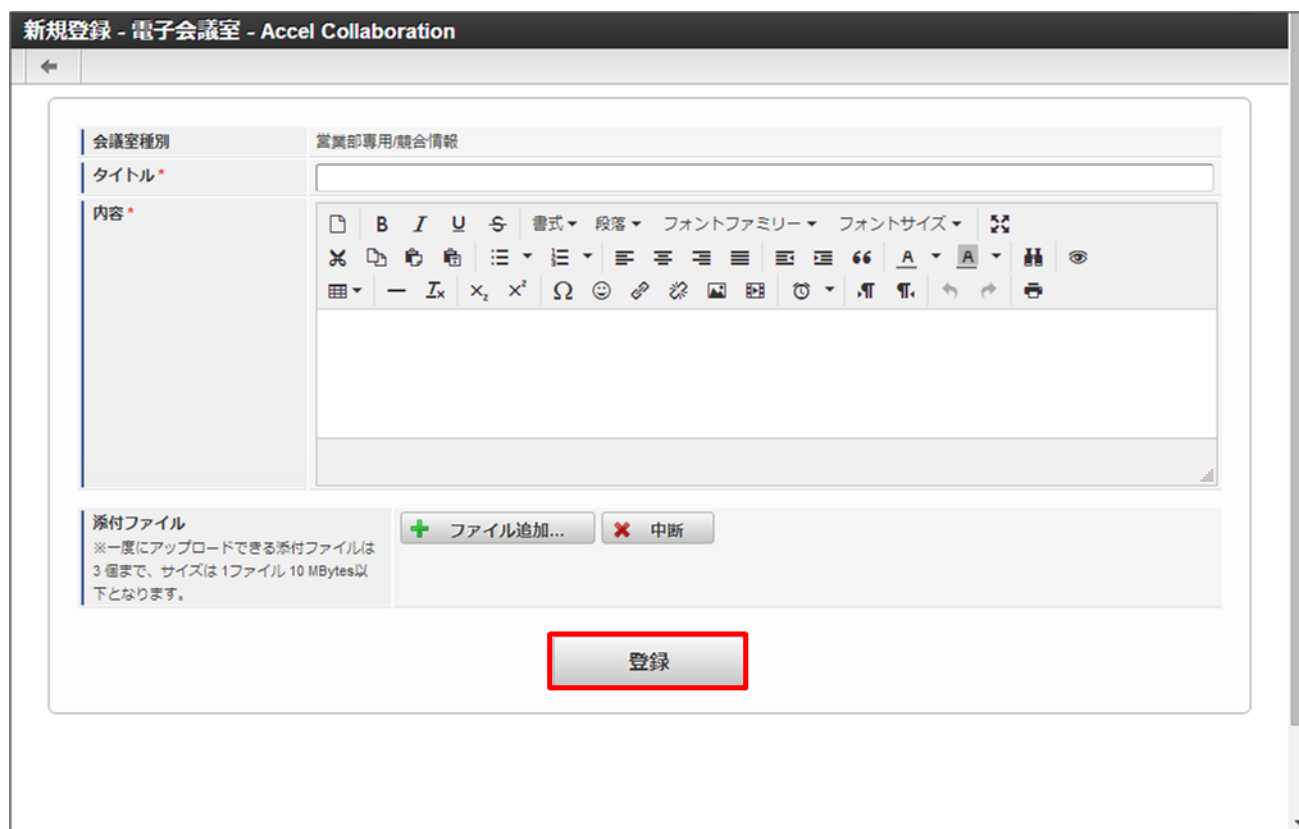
新規登録 - 電子会議室 - Accel Collaboration

| 会議室種別 | 営業部専用/競合情報 |
|---|---|
| タイトル* | |
| 内容* | B I U S 書式 段落 フォントファミリー フォントサイズ A A $\Omega$ $x_2$ $x^2$ $T_x$ |

添付ファイル
※一度にアップロードできる添付ファイルは 3 個まで、サイズは 1ファイル 10 MBytes以下となります。

ファイル追加...
中断

登録